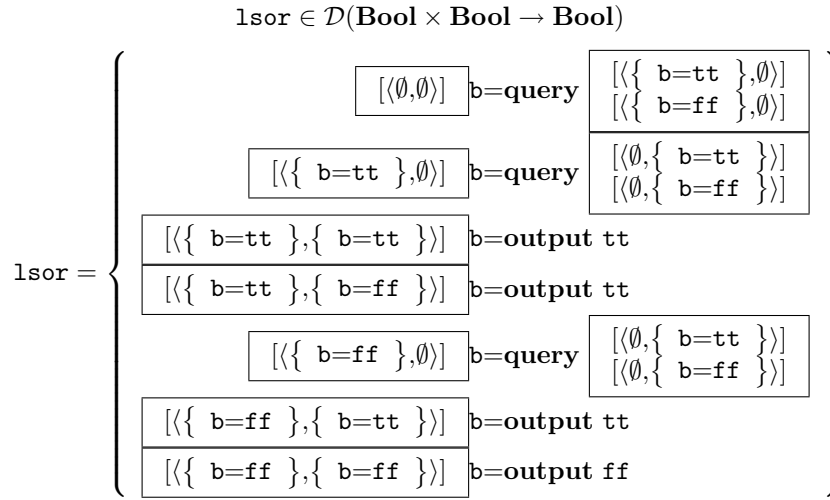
$\texttt{lsor} \in \mathcal{D}(\mathbf{Bool} \times \mathbf{Bool} \to \mathbf{Bool})$

$\texttt{lsor} = \left\{ \begin{array}{l} [\langle\emptyset,\emptyset\rangle] \;\texttt{b}{=}\mathbf{query} \; \begin{array}{l} [\langle\{\ \texttt{b=tt}\ \},\emptyset\rangle] \\ [\langle\{\ \texttt{b=ff}\ \},\emptyset\rangle] \end{array} \\ [\langle\{\ \texttt{b=tt}\ \},\emptyset\rangle] \;\texttt{b}{=}\mathbf{query} \; \begin{array}{l} [\langle\emptyset,\{\ \texttt{b=tt}\ \}\rangle] \\ [\langle\emptyset,\{\ \texttt{b=ff}\ \}\rangle] \end{array} \\ [\langle\{\ \texttt{b=tt}\ \},\{\ \texttt{b=tt}\ \}\rangle] \;\texttt{b}{=}\mathbf{output}\ \texttt{tt} \\ [\langle\{\ \texttt{b=tt}\ \},\{\ \texttt{b=ff}\ \}\rangle] \;\texttt{b}{=}\mathbf{output}\ \texttt{tt} \\ [\langle\{\ \texttt{b=ff}\ \},\emptyset\rangle] \;\texttt{b}{=}\mathbf{query} \; \begin{array}{l} [\langle\emptyset,\{\ \texttt{b=tt}\ \}\rangle] \\ [\langle\emptyset,\{\ \texttt{b=ff}\ \}\rangle] \end{array} \\ [\langle\{\ \texttt{b=ff}\ \},\{\ \texttt{b=tt}\ \}\rangle] \;\texttt{b}{=}\mathbf{output}\ \texttt{tt} \\ [\langle\{\ \texttt{b=ff}\ \},\{\ \texttt{b=ff}\ \}\rangle] \;\texttt{b}{=}\mathbf{output}\ \texttt{ff} \end{array} \right\}$